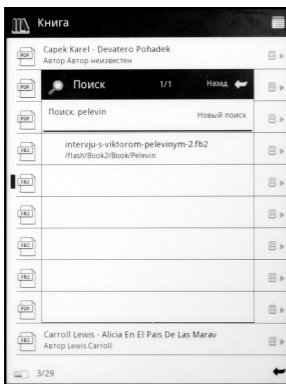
Книга

Capek Karel - Devatero Pohadek
Автор Автор неизвестен

Поиск 1/1 Назад

Поиск: pelevin Новый поиск

intervju-s-viktorom-pelevinym-2.fb2
/flash/Book2/Book/Pelevin

Carroll Lewis - Alicia En El Pais De Las Marav
Автор Lewis Carroll

3/29